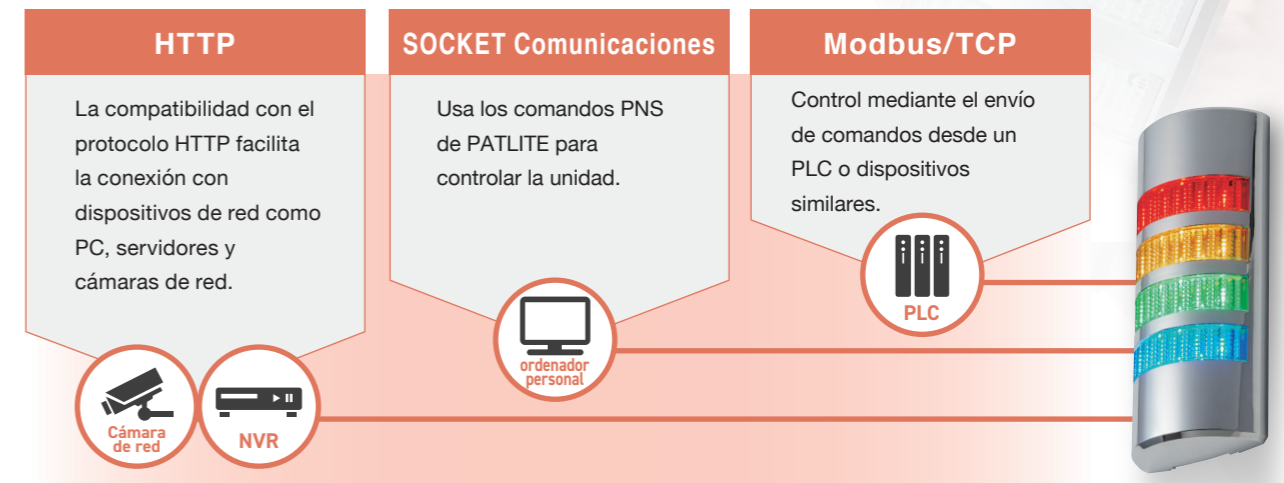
HTTP

La compatibilidad con el protocolo HTTP facilita la conexión con dispositivos de red como PC, servidores y cámaras de red.

SOCKET Comunicaciones

Usa los comandos PNS de PATLITE para controlar la unidad.

Modbus/TCP

Control mediante el envío de comandos desde un PLC o dispositivos similares.

Cámara de red

NVR

ordenador personal

PLC